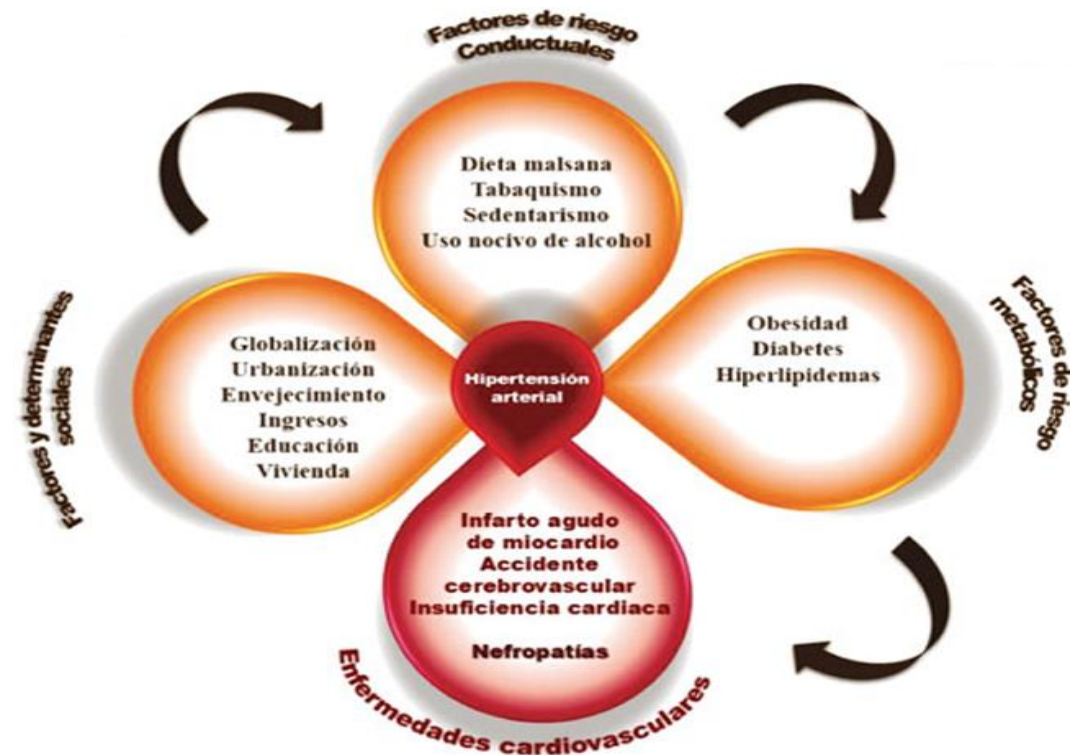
Factores de riesgo Conductuales

Dieta malsana
Tabaquismo
Sedentarismo
Uso nocivo de alcohol

Factores y determinantes sociales

Globalización
Urbanización
Envejecimiento
Ingresos
Educación
Vivienda

Hipertensión arterial

Factores de riesgo metabólicos

Obesidad
Diabetes
Hiperlipidemas

Infarto agudo de miocardio
Accidente cerebrovascular
Insuficiencia cardiaca

Nefropatías

Enfermedades cardiovasculares